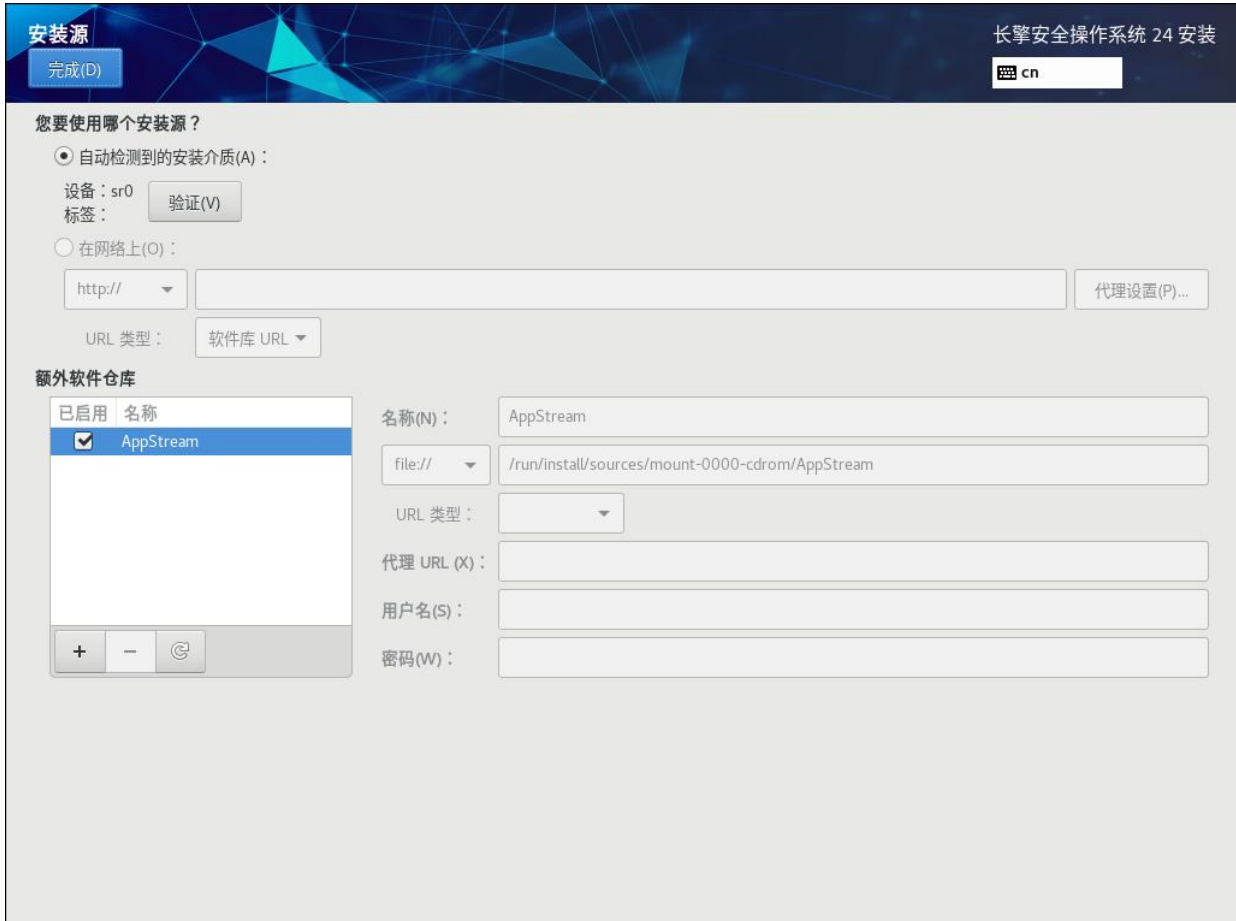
安装源
完成(D)

长擎安全操作系统 24 安装
cn

您要使用哪个安装源？
自动检测到的安装介质(A)：
设备：sr0
标签：
验证(V)
在网络上(O)：
http://
代理设置(P)...
URL 类型：
软件库 URL

额外软件仓库
| 已启用 | 名称 |
|---|---|
| ☑ | AppStream |

+ − 

名称(N)： AppStream
file:// /run/install/sources/mount-0000-cdrom/AppStream
URL 类型：
代理 URL (X)：
用户名(S)：
密码(W)：